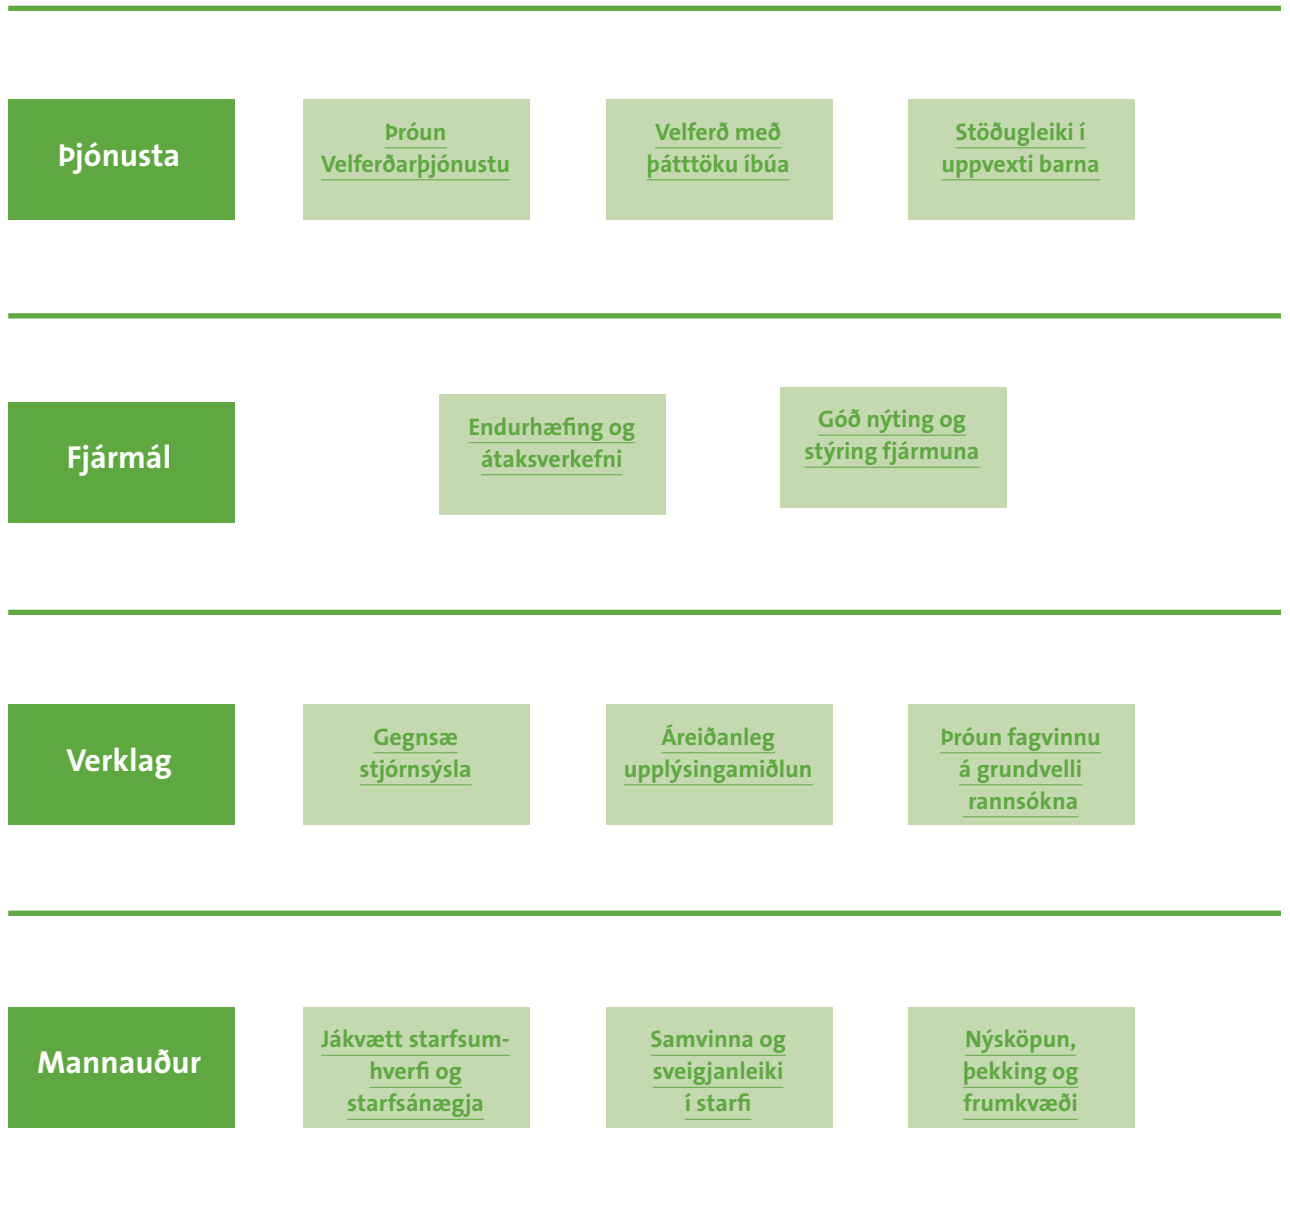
Þjónusta

Þróun Velferðarþjónustu

Velferð með þátttöku íbúa

Stöðugleiki í uppvexti barna

Fjármál

Endurhæfing og átaksverkefni

Góð nýting og stýring fjármuna

Verklag

Gegnsæ stjórnsýsla

Áreiðanleg upplýsingamiðlun

Þróun fagvinnu á grundvelli rannsókna

Mannauður

Jákvætt starfsumhverfi og starfsánægja

Samvinna og sveigjanleiki í starfi

Nýsköpun, þekking og frumkvæði